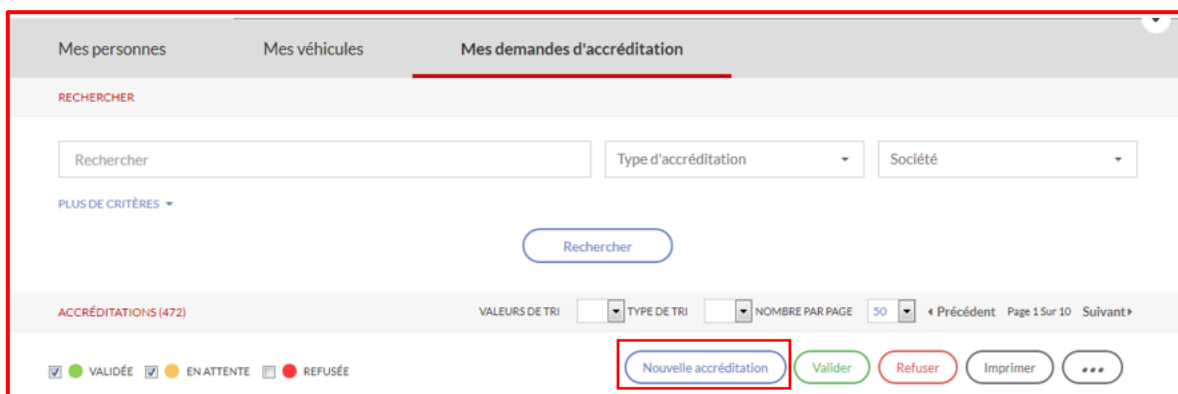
Mes personnes
Mes véhicules
Mes demandes d'accréditation

RECHERCHER

Rechercher
Type d'accréditation
Société

PLUS DE CRITÈRES

Rechercher

ACCRÉDITATIONS (472)
VALEURS DE TRI
TYPE DE TRI
NOMBRE PAR PAGE
50
Précédent
Page 1 Sur 10
Suivant

VALIDÉE
EN ATTENTE
REFUSÉE

Nouvelle accréditation
Valider
Refuser
Imprimer
...